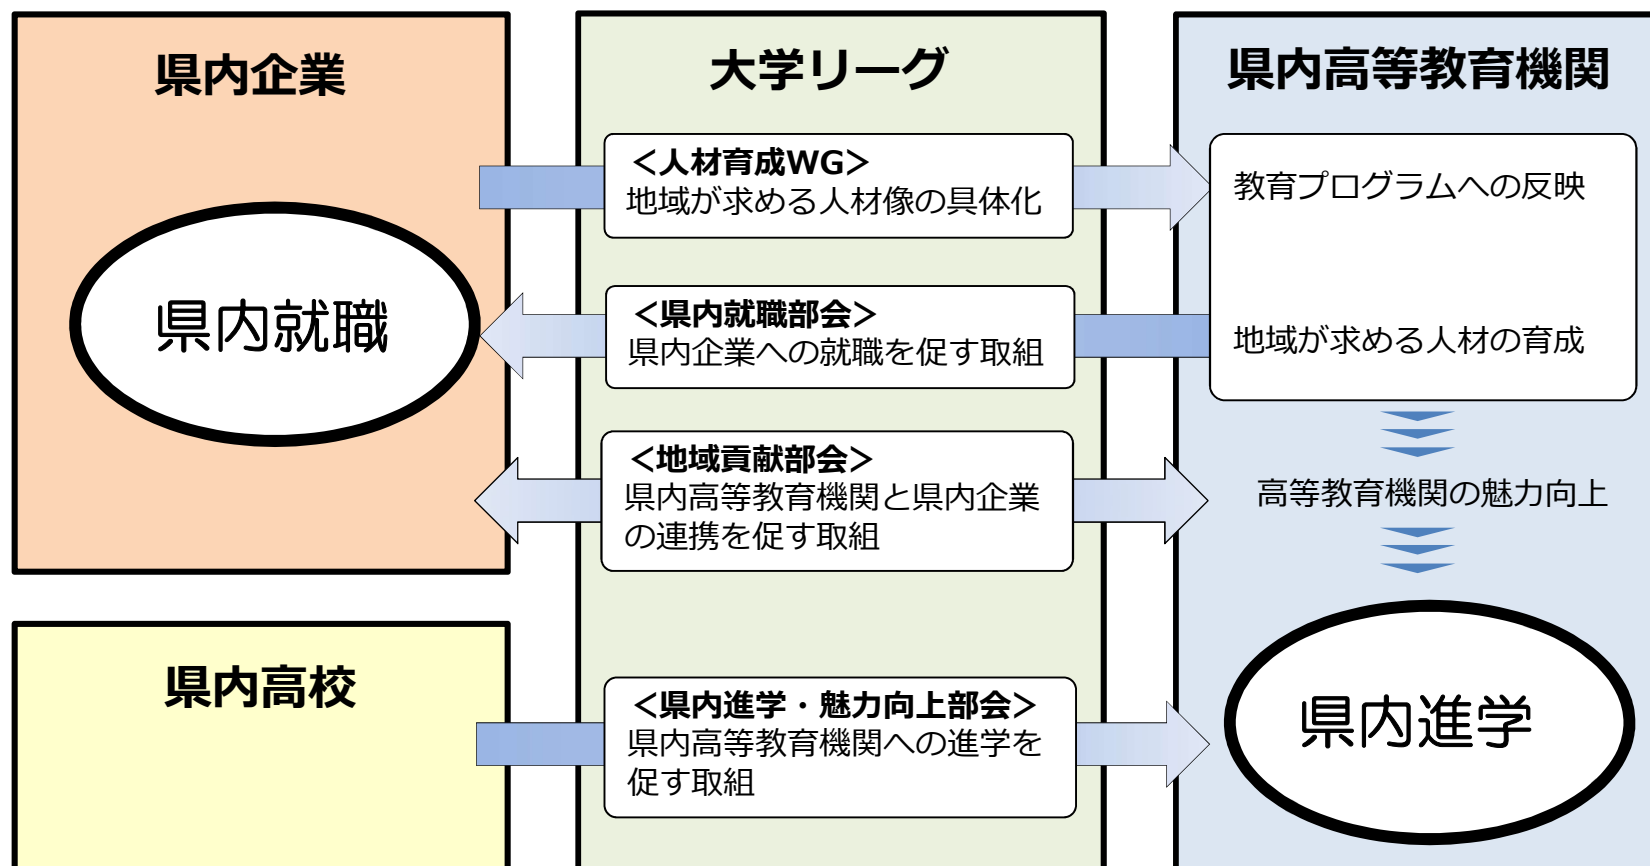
県内企業

大学リーグ

県内高等教育機関

<人材育成WG>
地域が求める人材像の具体化

教育プログラムへの反映

県内就職

<県内就職部会>
県内企業への就職を促す取組

地域が求める人材の育成

<地域貢献部会>
県内高等教育機関と県内企業の連携を促す取組

高等教育機関の魅力向上

県内高校

<県内進学・魅力向上部会>
県内高等教育機関への進学を促す取組

県内進学